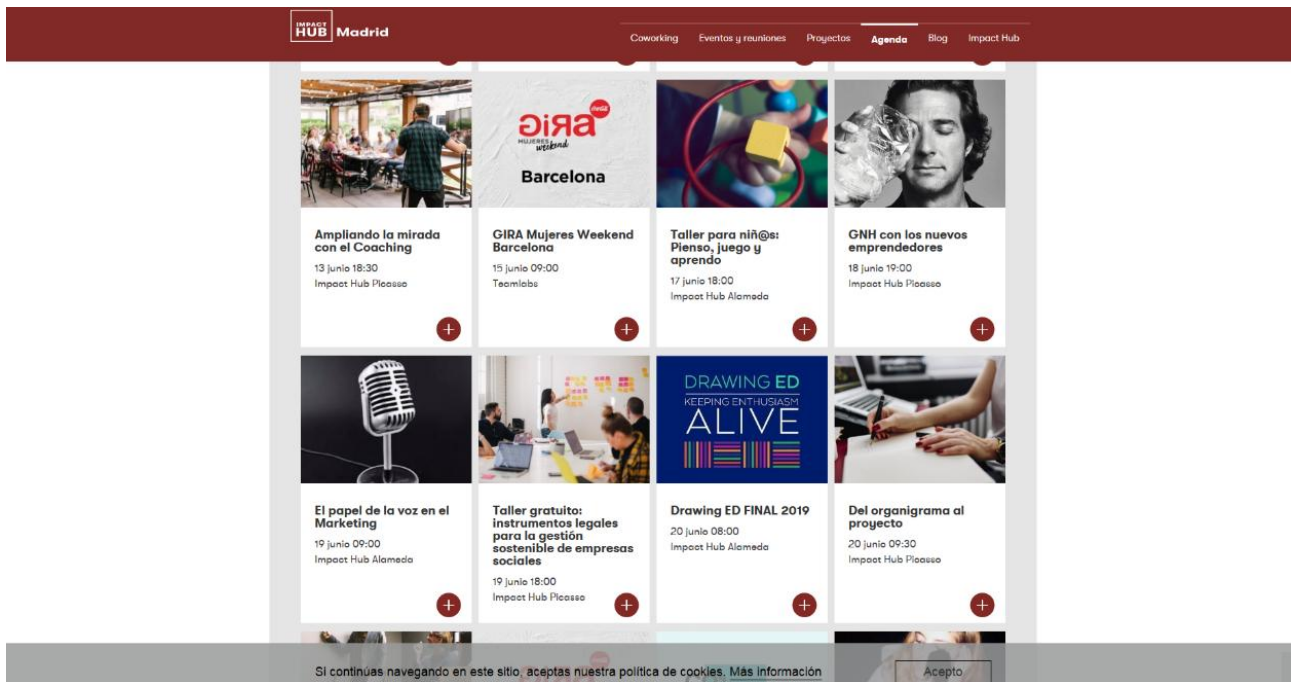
IMPACT HUB Madrid

Coworking Eventos y reuniones Proyectos Agenda Blog Impact Hub

GIRA Coca-Cola MUJERES weekend

Barcelona

Ampliando la mirada con el Coaching
13 junio 18:30
Impact Hub Picasso

GIRA Mujeres Weekend Barcelona
15 junio 09:00
Teamlabs

Taller para niñ@s: Pienso, juego y aprendo
17 junio 18:00
Impact Hub Alameda

GNH con los nuevos emprendedores
18 junio 19:00
Impact Hub Picasso

DRAWING ED
KEEPING ENTHUSIASM
ALIVE

El papel de la voz en el Marketing
19 junio 09:00
Impact Hub Alameda

Taller gratuito: instrumentos legales para la gestión sostenible de empresas sociales
19 junio 18:00
Impact Hub Picasso

Drawing ED FINAL 2019
20 junio 08:00
Impact Hub Alameda

Del organigrama al proyecto
20 junio 09:30
Impact Hub Picasso

Si continúas navegando en este sitio, aceptas nuestra política de cookies. Más información

Acepto